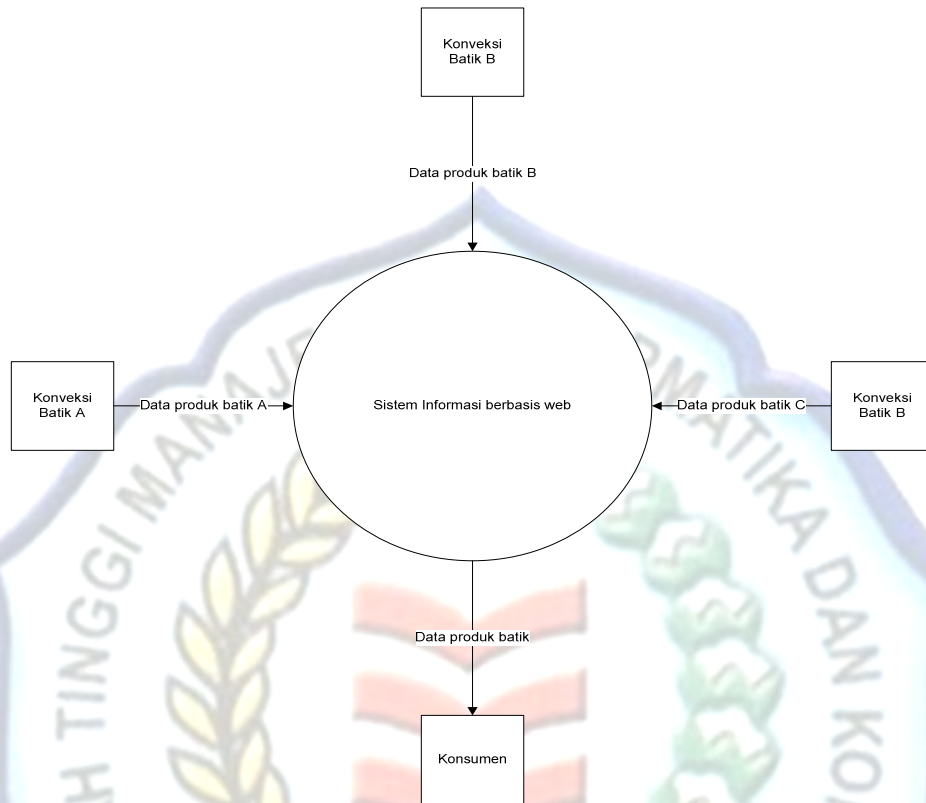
Konveksi Batik B

Data produk batik B

Konveksi Batik A

Data produk batik A

Sistem Informasi berbasis web

Data produk batik C

Konveksi Batik B

Data produk batik

Konsumen

H TINGGI MANAJE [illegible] MATIKA DAN KO